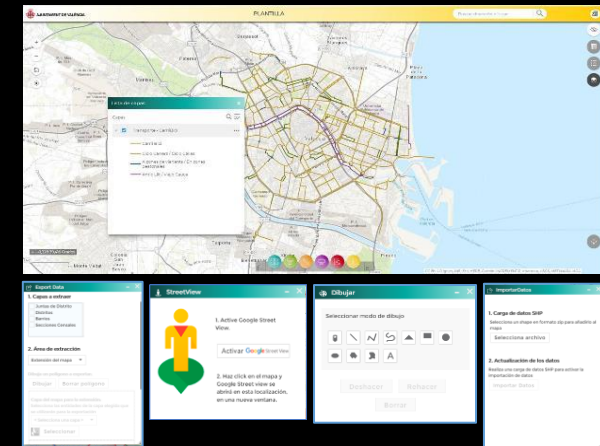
AJUNTAMENT DE VALÈNCIA

PLANTILLA

Lista de capas

Capas

Transporte - Carril bici

Carril bici

Ciclo Carriles / Ciclo Calles

Export Data

1. Capas a extraer

Juntas de Distrito
Distritos
Barrios
Secciones Censales

2. Área de extracción

Extensión del mapa

Dibujar

Borrar polígono

Seleccionar

StreetView

1. Active Google Street View.

Activar Google Street View

2. Haz click en el mapa y Google Street view se abrirá en esta localización, en una nueva ventana.

Dibujar

Seleccionar modo de dibujo

A

Deshacer

Rehacer

Borrar

ImportarDatos

1. Carga de datos SHP

Seleccione un shape en formato zip para añadirlo al mapa

Selecciona archivo

2. Actualización de los datos

Realice una carga de datos SHP para activar la importación de datos.

Importar Datos